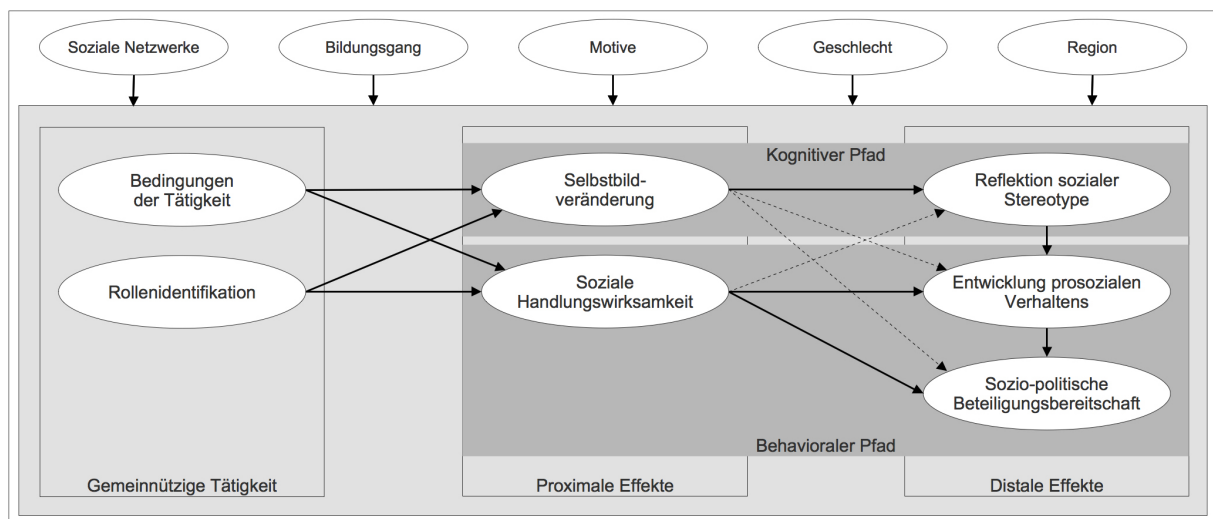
Soziale Netzwerke
Bildungsgang
Motive
Geschlecht
Region

Kognitiver Pfad

Bedingungen der Tätigkeit

Rollenidentifikation

Selbstbildveränderung

Soziale Handlungswirksamkeit

Reflektion sozialer Stereotype

Entwicklung prosozialen Verhaltens

Sozio-politische Beteiligungsbereitschaft

Behavioraler Pfad

Gemeinnützige Tätigkeit
Proximale Effekte
Distale Effekte